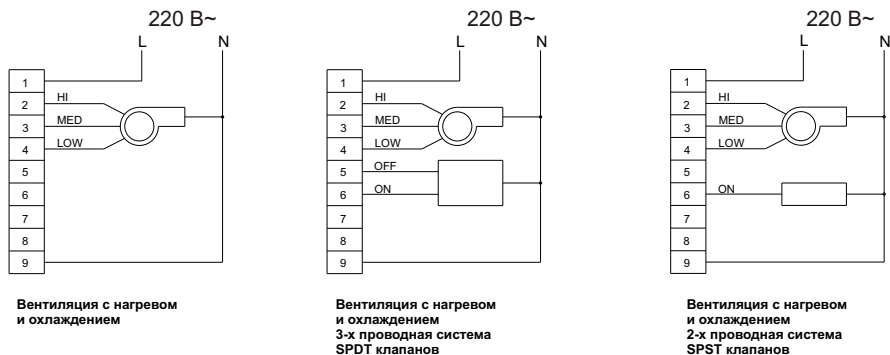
220 В~
L
N
1
2
3
4
5
6
7
8
9
HI
MED
LOW

Вентиляция с нагревом и охлаждением

220 В~
L
N
1
2
3
4
5
6
7
8
9
HI
MED
LOW
OFF
ON

Вентиляция с нагревом и охлаждением 3-х проводная система SPDT клапанов

220 В~
L
N
1
2
3
4
5
6
7
8
9
HI
MED
LOW
ON

Вентиляция с нагревом и охлаждением 2-х проводная система SPST клапанов